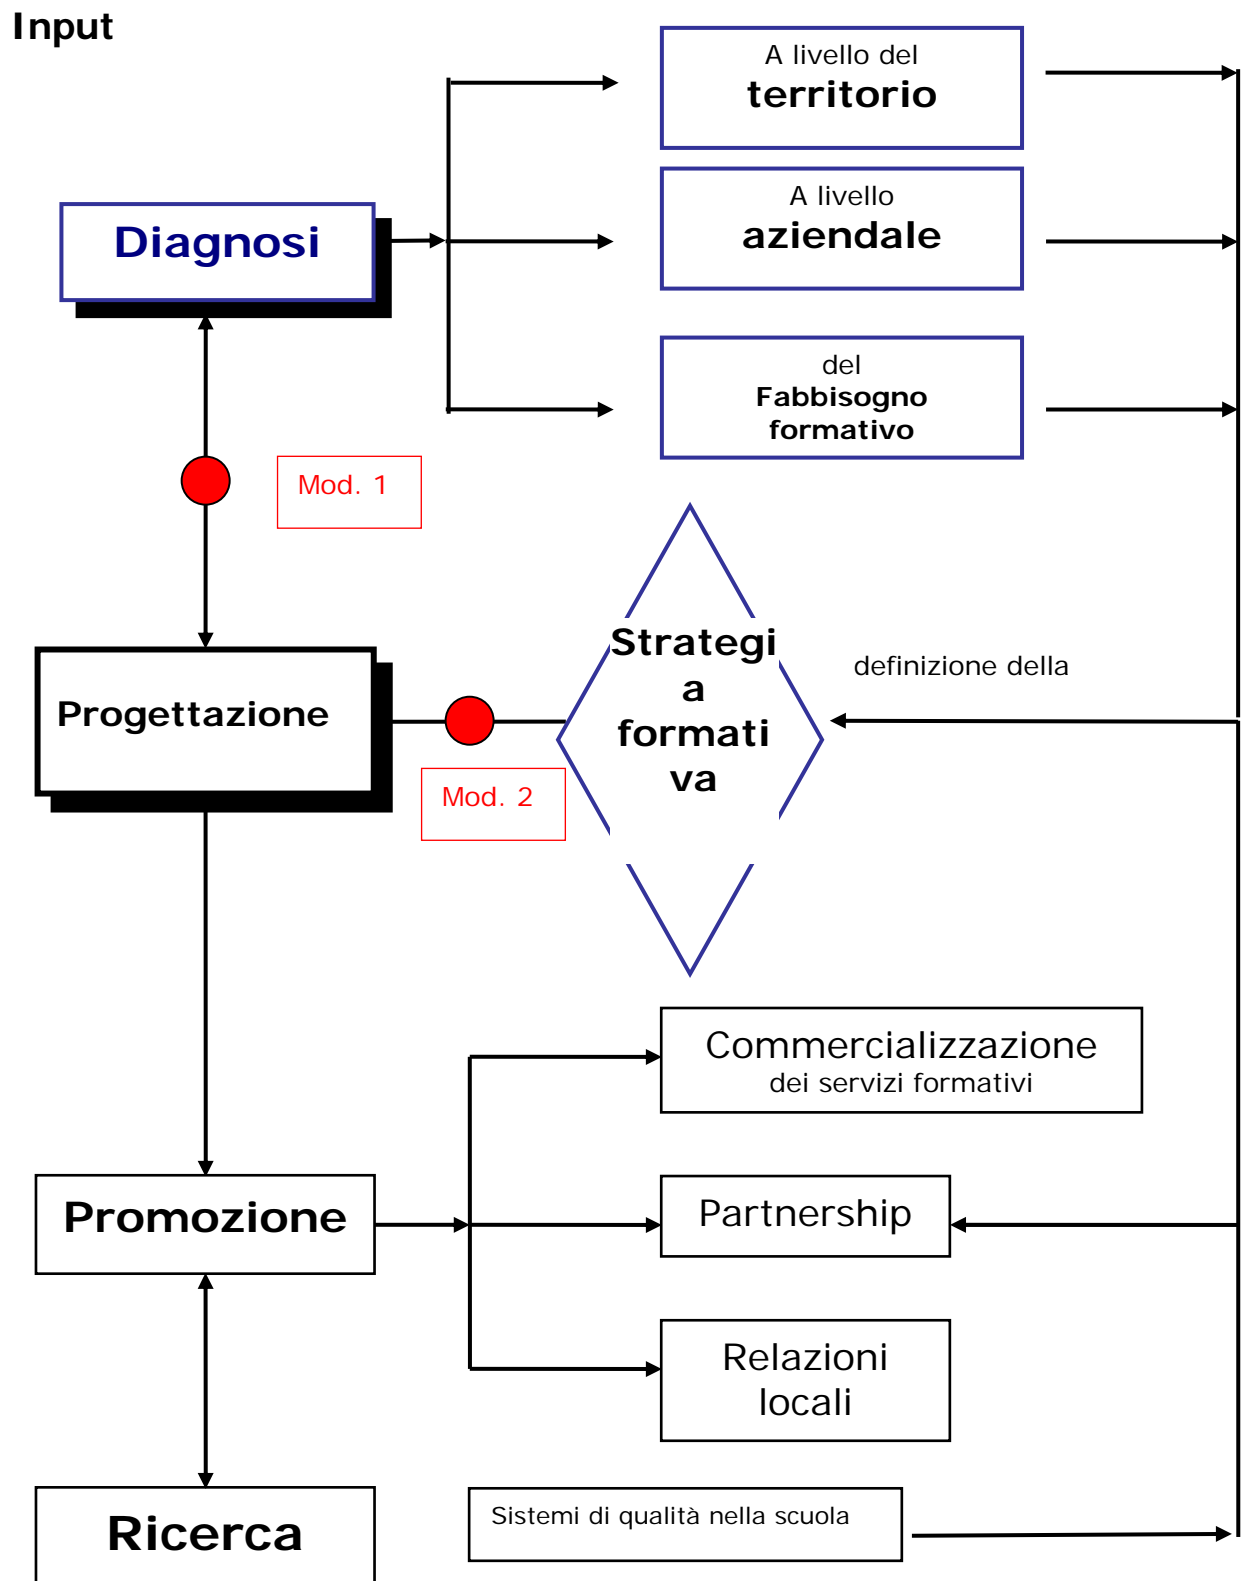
Input

A livello del
territorio

A livello
aziendale

del
Fabbisogno
formativo

Diagnosi

Mod. 1

Progettazione

Mod. 2

Strategi
a
formati
va

definizione della

Commercializzazione
dei servizi formativi

Promozione

Partnership

Relazioni
locali

Ricerca

Sistemi di qualità nella scuola